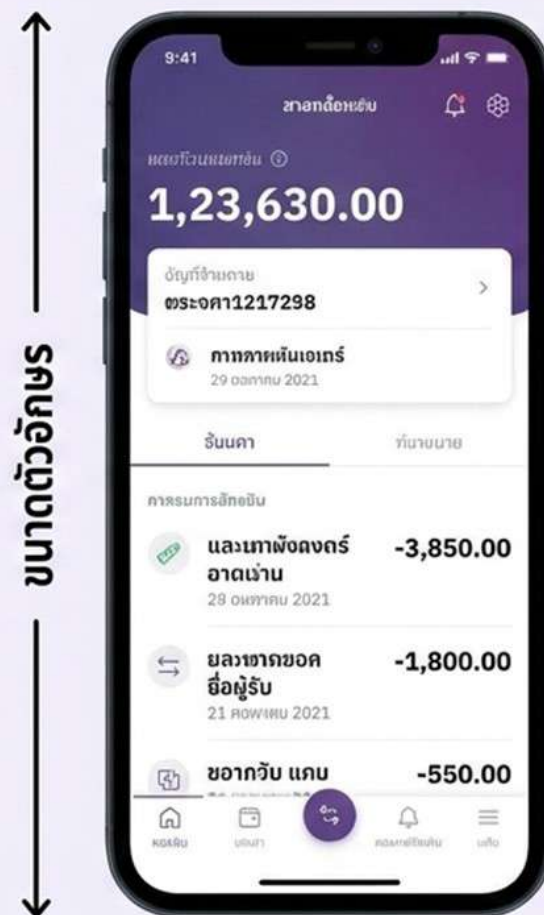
ขนาดตัวอักษร

9:41

สาลกถ้อหยับ

หดยโวนหมหยับ ⓘ

1,23,630.00

อัญกี้จำมถาย

ตระจคา1217298

กาทลาหผันเอเกร์

29 ออกาคม 2021

อันนคา

ทีนาขนาย

คาครมการลักขบิน

และนาผังตงตร์ อาตเง่าน

28 อนหาคม 2021

-3,850.00

ยลวชากขอค ชื่อผู้รับ

21 คอพเคบ 2021

-1,800.00

ขอากวับ แคบ

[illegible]

-550.00

หอลิบ

บอนา

คอมาดิลิบดับ

แต้อ